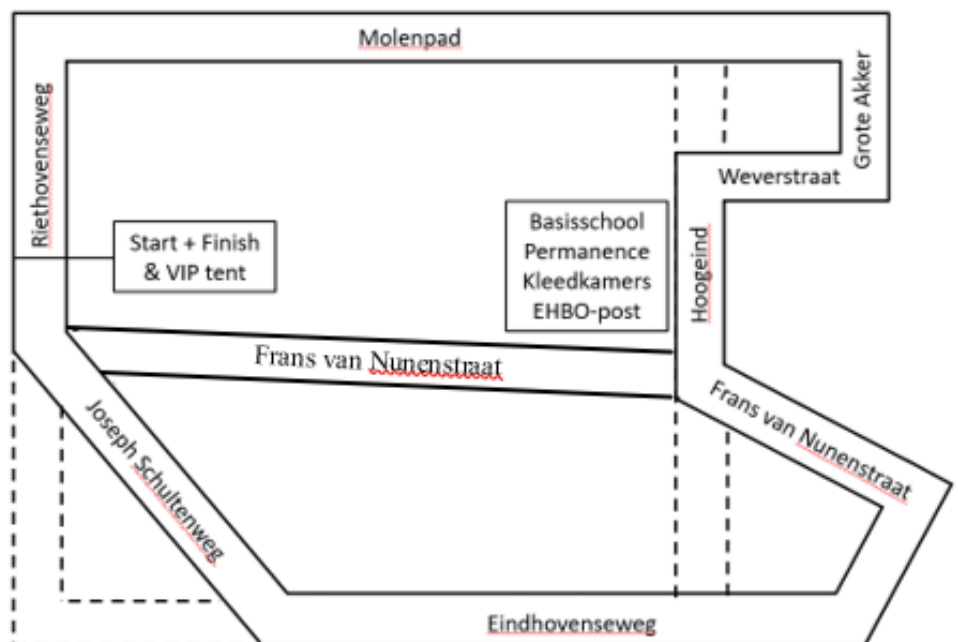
Molenpad

Riethovenseweg

Grote Akker

Weverstraat

Start + Finish
& VIP tent

Basisschool
Permanence
Kleedkamers
EHBO-post

Hoogeind

Frans van Nunenstraat

Frans van Nunenstraat

Joseph Schultenweg

Eindhovenseweg